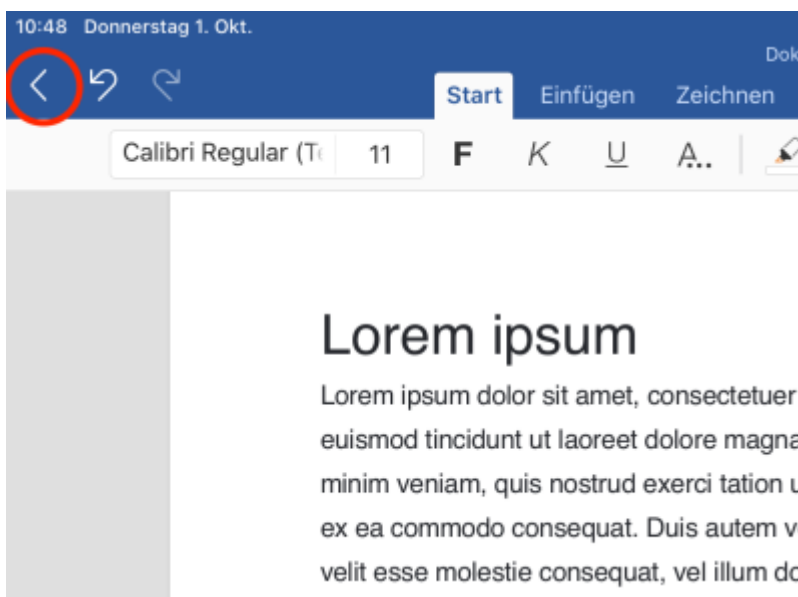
10:48 Donnerstag 1. Okt.

Dok

Start Einfügen Zeichnen

Calibri Regular (T 11 F K U A..

Lorem ipsum

Lorem ipsum dolor sit amet, consectetuer euismod tincidunt ut laoreet dolore magna minim veniam, quis nostrud exerci tation u ex ea commodo consequat. Duis autem v velit esse molestie consequat, vel illum do